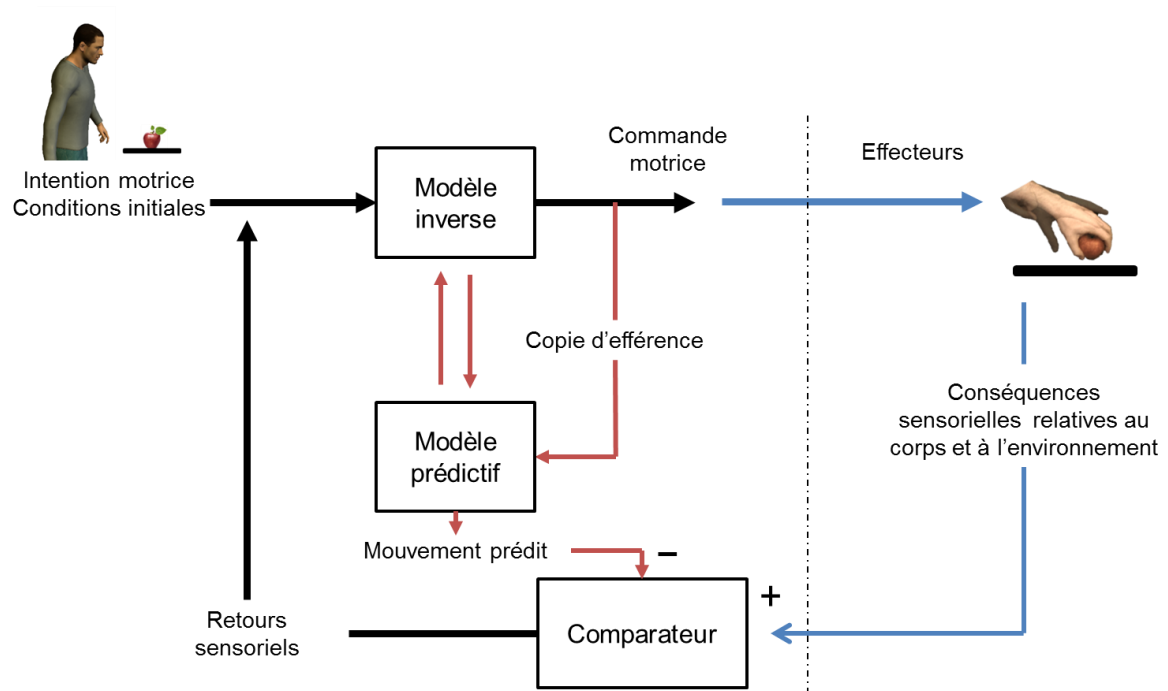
Intention motrice
Conditions initiales

Modèle inverse

Commande motrice

Effecteurs

Copie d'efférence

Modèle prédictif

Conséquences sensorielles relatives au corps et à l'environnement

Mouvement prédit

–

+

Retours sensoriels

Comparateur